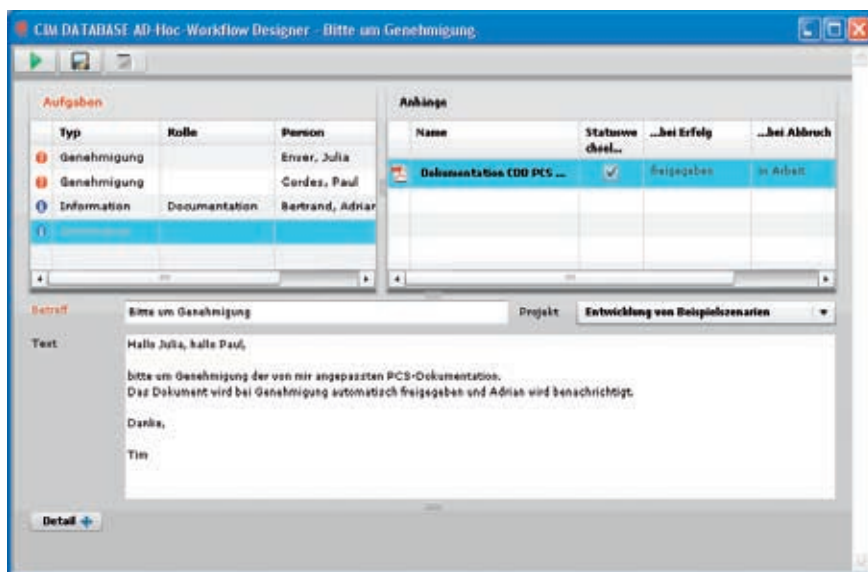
CIM DATABASE AD-Hoc-Workflow Designer - Bitte um Genehmigung

Aufgaben

| Typ | Rolle | Person |
|---|---|---|
| Genehmigung | | Enser, Julia |
| Genehmigung | | Cordes, Paul |
| Information | Documentation | Bertrand, Adrian |
| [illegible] | | |

Anhänge

| Name | Statuswechsel... | ...bei Erfolg | ...bei Abbruch |
|---|---|---|---|
| Dokumentation CDD PCS ... | ✓ | Freigegeben | In Arbeit |

Betreff Bitte um Genehmigung

Projekt Entwicklung von Beispielszenarien

Text

Hallo Julia, hallo Paul,

bitte um Genehmigung der von mir angepassten PCS-Dokumentation.
Das Dokument wird bei Genehmigung automatisch freigegeben und Adrian wird benachrichtigt.

Danke,

Tim

Detail